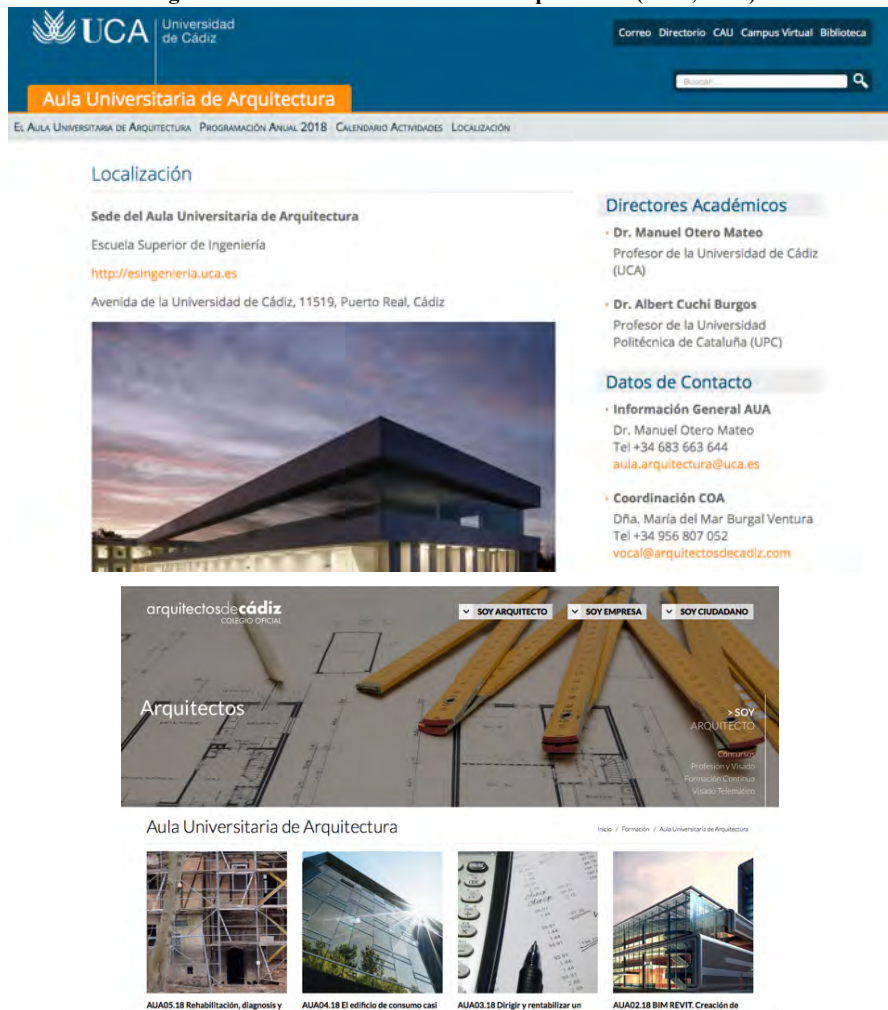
UCA Universidad de Cádiz

Correo Directorio CAU Campus Virtual Biblioteca

Buscar...

Aula Universitaria de Arquitectura

El Aula Universitaria de Arquitectura Programación Anual 2018 Calendario Actividades Localización

Localización

Sede del Aula Universitaria de Arquitectura

Escuela Superior de Ingeniería

http://esingenieria.uca.es

Avenida de la Universidad de Cádiz, 11519, Puerto Real, Cádiz

Directores Académicos

Dr. Manuel Otero Mateo
Profesor de la Universidad de Cádiz (UCA)

Dr. Albert Cuchi Burgos
Profesor de la Universidad Politécnica de Cataluña (UPC)

Datos de Contacto

Información General AUA
Dr. Manuel Otero Mateo
Tel +34 683 663 644
aula.arquitectura@uca.es

Coordinación COA
Dña. María del Mar Burgal Ventura
Tel +34 956 807 052
vocal@arquitectosdecadiz.com

arquitectosdecádiz COLEGIO OFICIAL

SOY ARQUITECTO SOY EMPRESA SOY CIUDADANO

Arquitectos

> SOY ARQUITECTO
Concursos
Profesión y Visado
Formación Continua
Visado Telemático

Aula Universitaria de Arquitectura

Inicio / Formación / Aula Universitaria de Arquitectura

AUA05.18 Rehabilitación, diagnosis y

AUA04.18 El edificio de consumo casi

AUA03.18 Dirigir y rentabilizar un

AUA02.18 BIM REVIT. Creación de